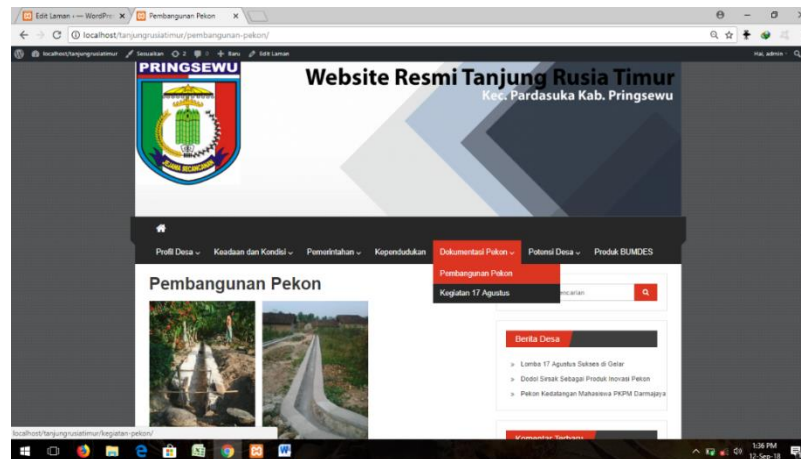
Edit Laman ‹ — WordPre ×
Pembangunan Pekon ×
localhost/tanjungrusiatimur/pembangunan-pekon/
localhost/tanjungrusiatimur   Sesuaikan   2   0   + Baru   Edit Laman
Hai, admin

PRINGSEWU

Website Resmi Tanjung Rusia Timur
Kec. Pardasuka Kab. Pringsewu

Profil Desa   Keadaan dan Kondisi   Pemerintahan   Kependudukan   Dokumentasi Pekon   Potensi Desa   Produk BUMDES

Pembangunan Pekon
Kegiatan 17 Agustus

Pembangunan Pekon

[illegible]encarian

Berita Desa

Lomba 17 Agustus Sukses di Gelar
Dodol Sirsak Sebagai Produk Inovasi Pekon
Pekon Kedatangan Mahasiswa PKPM Darmajaya

Komentar Terbaru

localhost/tanjungrusiatimur/kegiatan-pekon/

1:38 PM
12-Sep-18